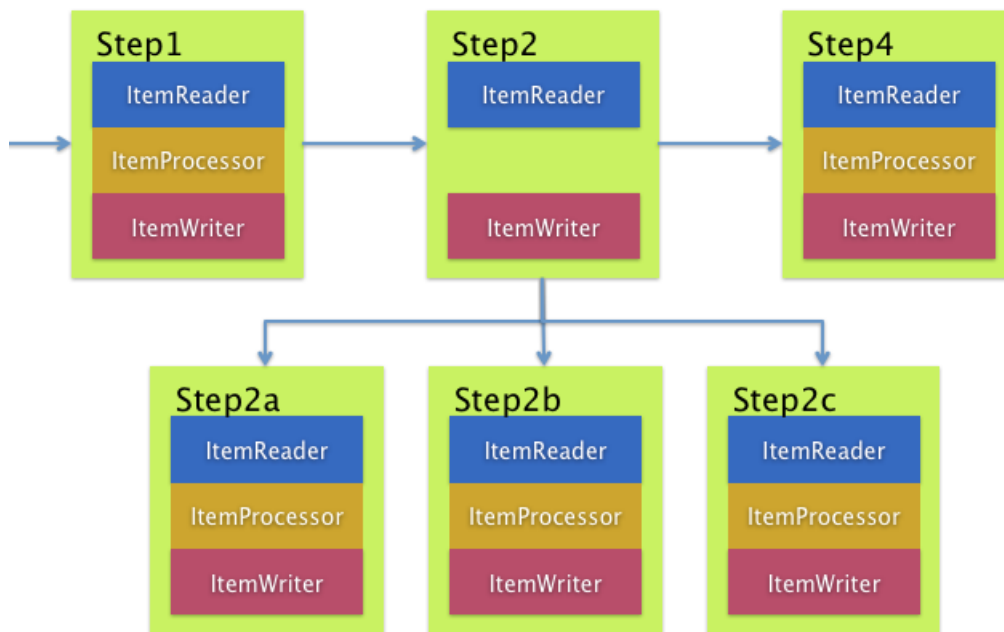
Step1
ItemReader
ItemProcessor
ItemWriter

Step2
ItemReader
ItemWriter

Step4
ItemReader
ItemProcessor
ItemWriter

Step2a
ItemReader
ItemProcessor
ItemWriter

Step2b
ItemReader
ItemProcessor
ItemWriter

Step2c
ItemReader
ItemProcessor
ItemWriter